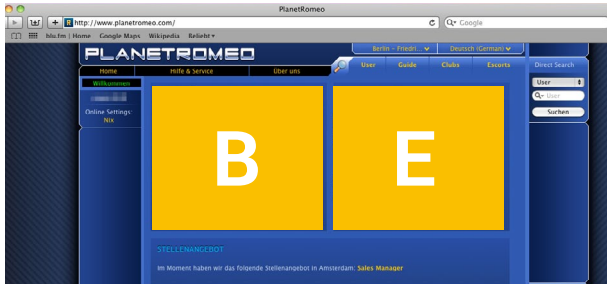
PlanetRomeo

http://www.planetromeo.com/

Google

blu.fm | Home Google Maps Wikipedia Beliebt

PLANETROMEO

Berlin - Friedr...

Deutsch (German)

Home

Hilfe & Service

Über uns

User

Guide

Clubs

Escorts

Direct Search

User

User

Suchen

Willkommen

Online Settings: Nix

B

E

STELLENANGEBOT

Im Moment haben wir das folgende Stellenangebot in Amsterdam: Sales Manager